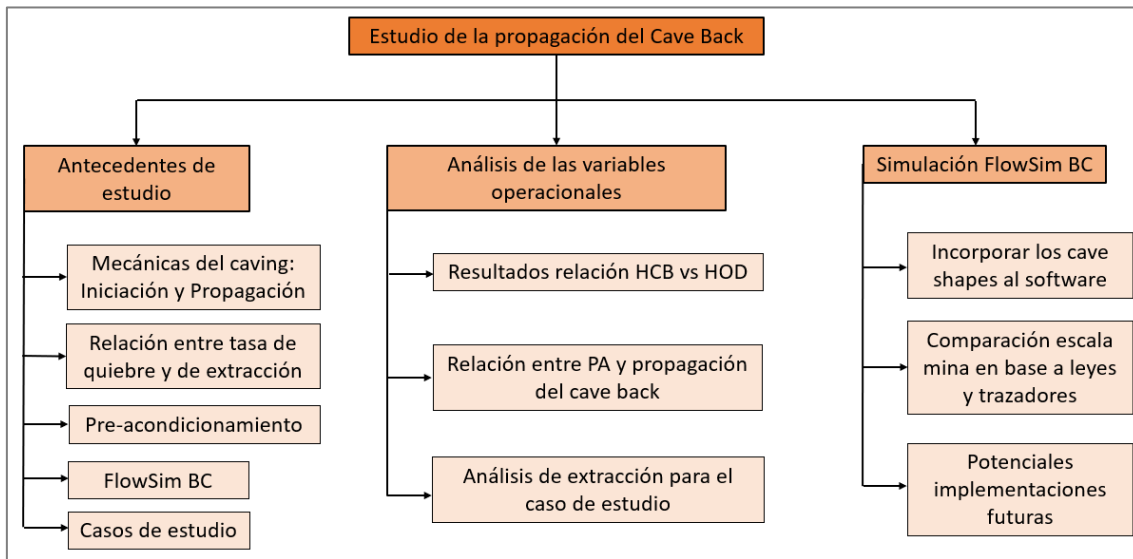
Estudio de la propagación del Cave Back

Antecedentes de estudio

Mecánicas del caving: Iniciación y Propagación

Relación entre tasa de quiebre y de extracción

Pre-acondicionamiento

FlowSim BC

Casos de estudio

Análisis de las variables operacionales

Resultados relación HCB vs HOD

Relación entre PA y propagación del cave back

Análisis de extracción para el caso de estudio

Simulación FlowSim BC

Incorporar los cave shapes al software

Comparación escala mina en base a leyes y trazadores

Potenciales implementaciones futuras